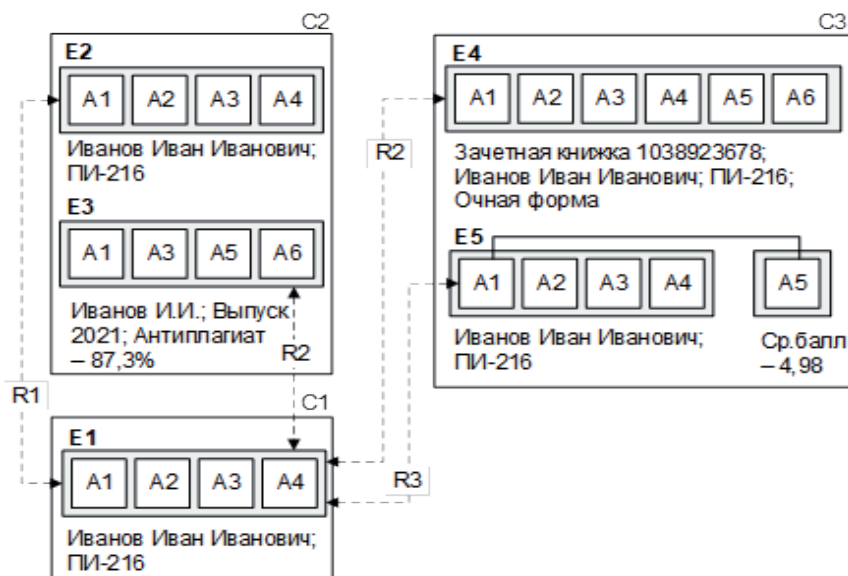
C2

E2

A1 A2 A3 A4

Иванов Иван Иванович; ПИ-216

E3

A1 A3 A5 A6

Иванов И.И.; Выпуск 2021; Антиплагиат – 87,3%

C3

E4

A1 A2 A3 A4 A5 A6

Зачетная книжка 1038923678; Иванов Иван Иванович; ПИ-216; Очная форма

E5

A1 A2 A3 A4

A5

Иванов Иван Иванович; ПИ-216

Ср.балл – 4,98

R2

R2

R1

C1

E1

A1 A2 A3 A4

Иванов Иван Иванович; ПИ-216

R3